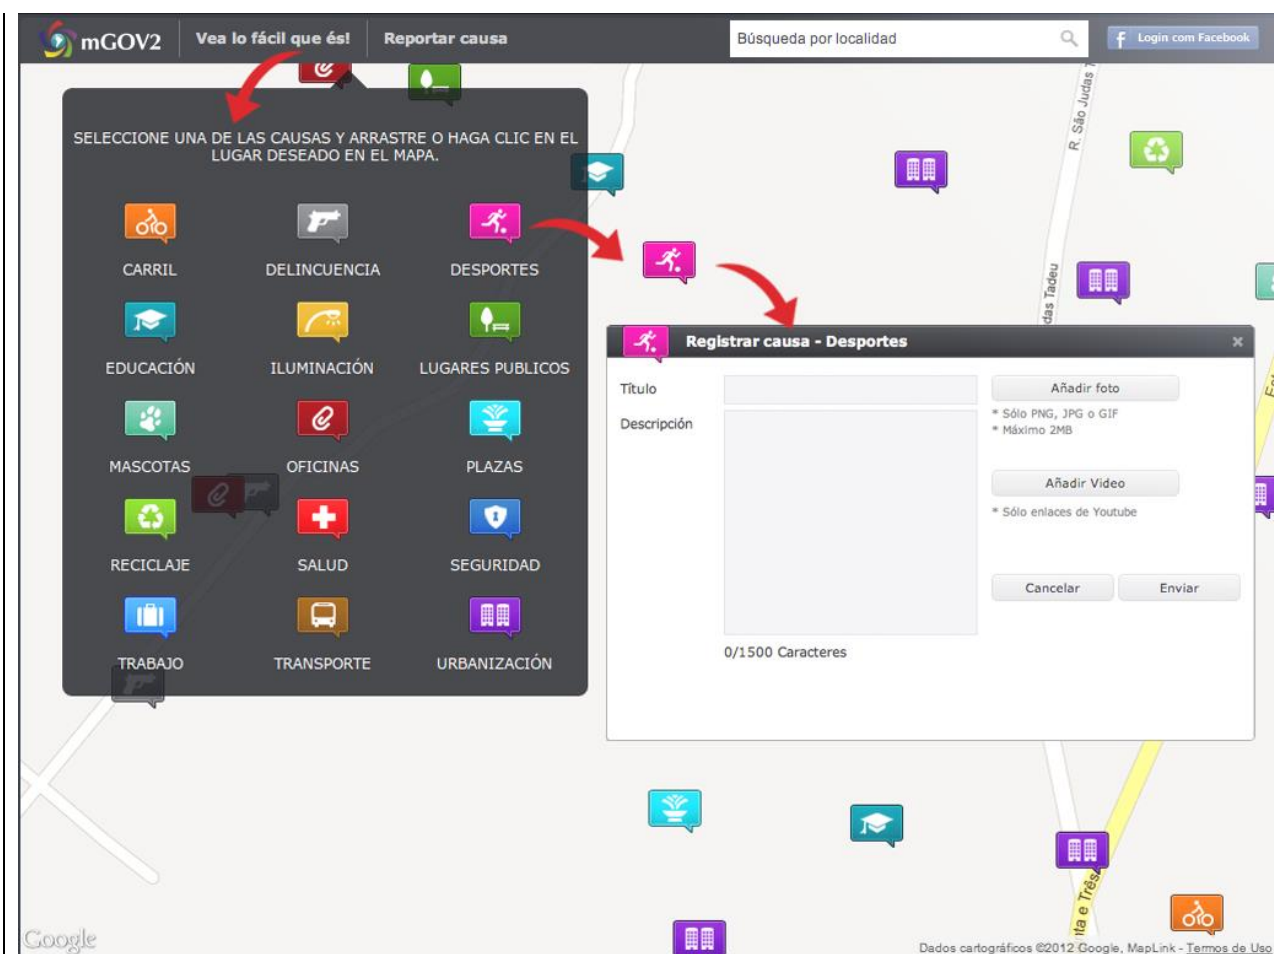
mGOV2
Vea lo fácil que és!
Reportar causa
Búsqueda por localidad
Login com Facebook

SELECCIONE UNA DE LAS CAUSAS Y ARRASTRE O HAGA CLIC EN EL LUGAR DESEADO EN EL MAPA.

CARRIL
DELINCUENCIA
DESPORTES
EDUCACIÓN
ILUMINACIÓN
LUGARES PUBLICOS
MASCOTAS
OFICINAS
PLAZAS
RECICLAJE
SALUD
SEGURIDAD
TRABAJO
TRANSPORTE
URBANIZACIÓN

Registrar causa - Desportes
×
Título
Descripción
Añadir foto
* Sólo PNG, JPG o GIF
* Máximo 2MB
Añadir Video
* Sólo enlaces de Youtube
Cancelar
Enviar
0/1500 Caracteres

R. São Judas T
das Tadeu
ita e Três
Google
Dados cartográficos ©2012 Google, MapLink - Termos de Uso